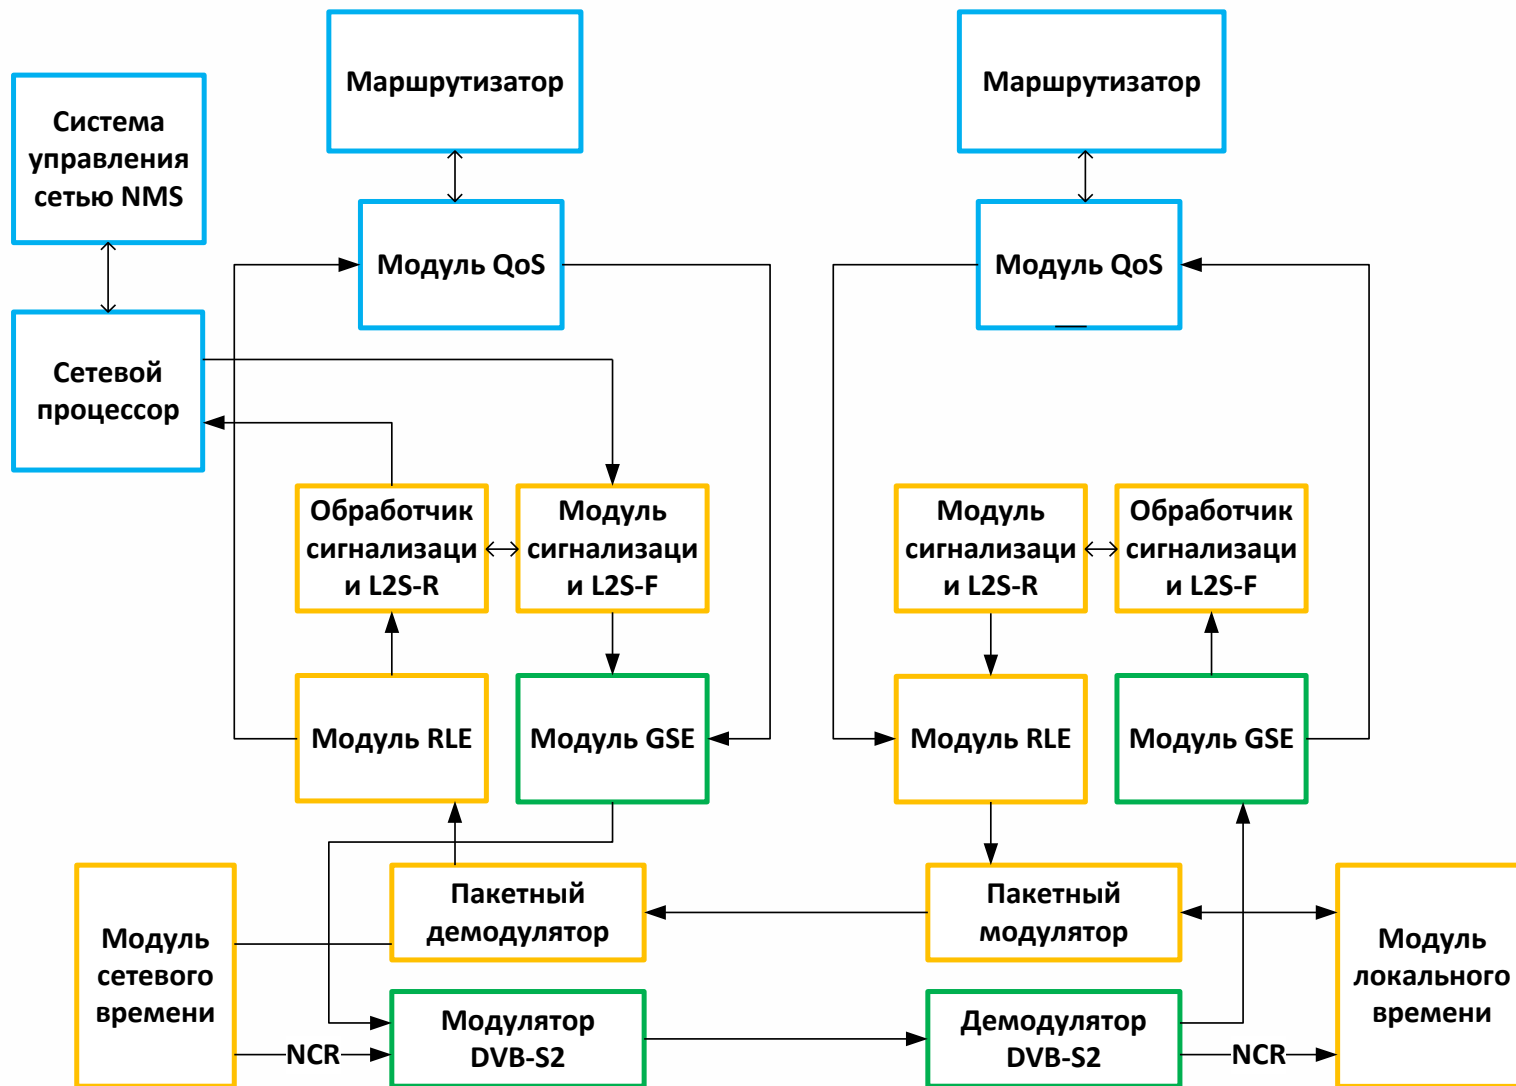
Система управления сетью NMS

Маршрутизатор

Модуль QoS

Сетевой процессор

Обработчик сигнализации L2S-R

Модуль сигнализации L2S-F

Модуль RLE

Модуль GSE

Маршрутизатор

Модуль QoS

Модуль сигнализации L2S-R

Обработчик сигнализации L2S-F

Модуль RLE

Модуль GSE

Модуль сетевого времени

Пакетный демодулятор

Модулятор DVB-S2

NCR

Пакетный модулятор

Демодулятор DVB-S2

NCR

Модуль локального времени